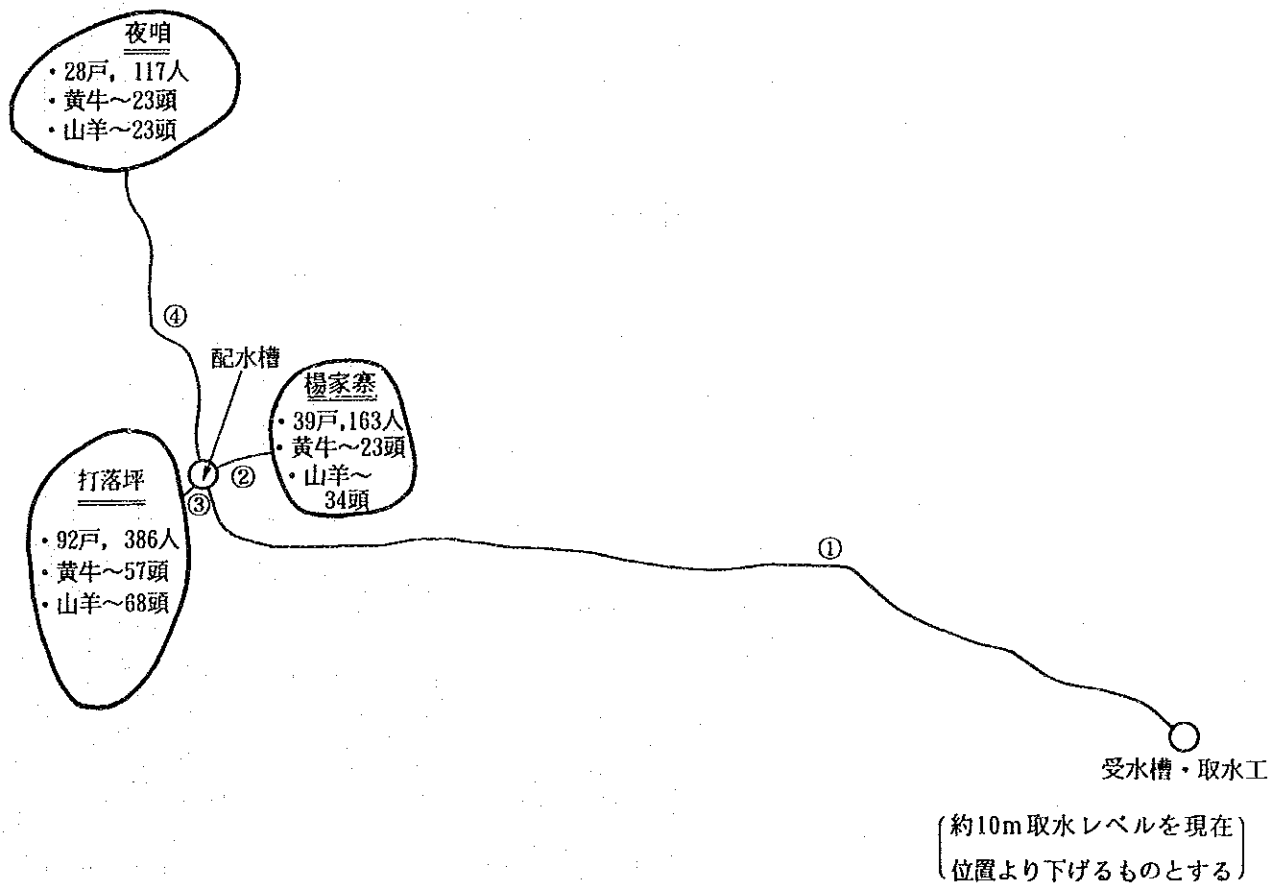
夜咱
・28戸，117人
・黄牛～23頭
・山羊～23頭

④

配水槽

楊家寨
・39戸,163人
・黄牛～23頭
・山羊～34頭

②

打落坪
・92戸，386人
・黄牛～57頭
・山羊～68頭

③

①

受水槽・取水工

（約10m取水レベルを現在位置より下げるものとする）